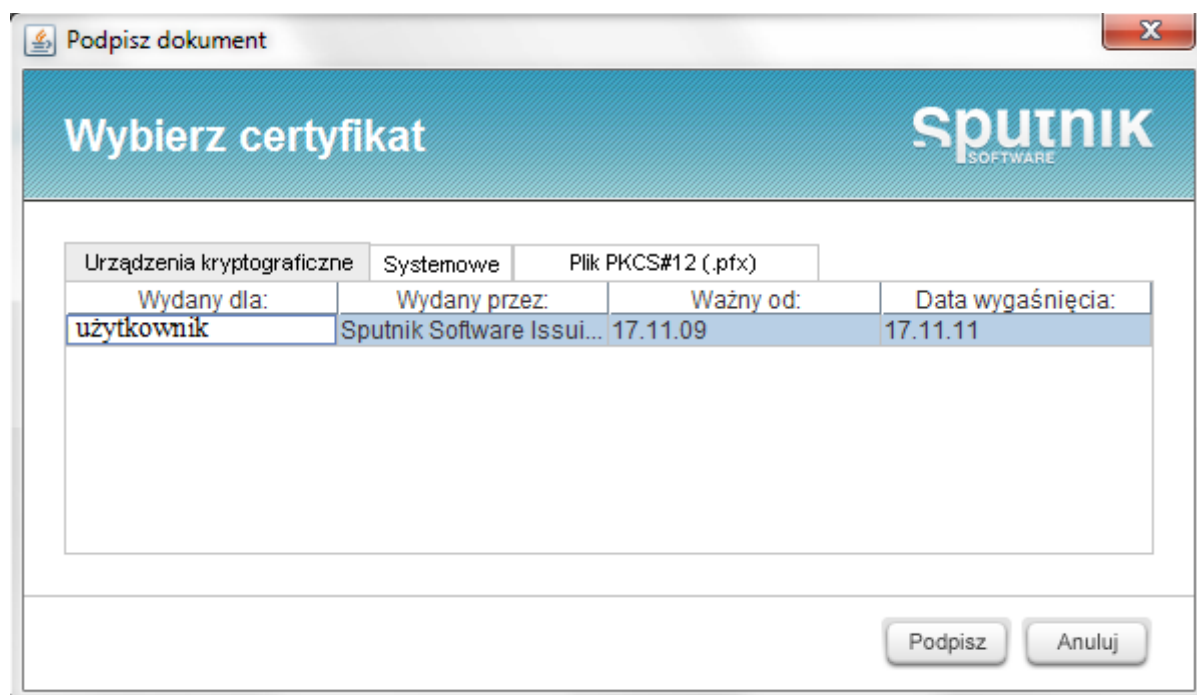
Podpisz dokument

X

Wybierz certyfikat

Sputnik SOFTWARE

Urządzenia kryptograficzne | Systemowe | Plik PKCS#12 (.pfx)

| Wydany dla: | Wydany przez: | Ważny od: | Data wygaśnięcia: |
|---|---|---|---|
| użytkownik | Sputnik Software Issui... | 17.11.09 | 17.11.11 |

Podpisz

Anuluj